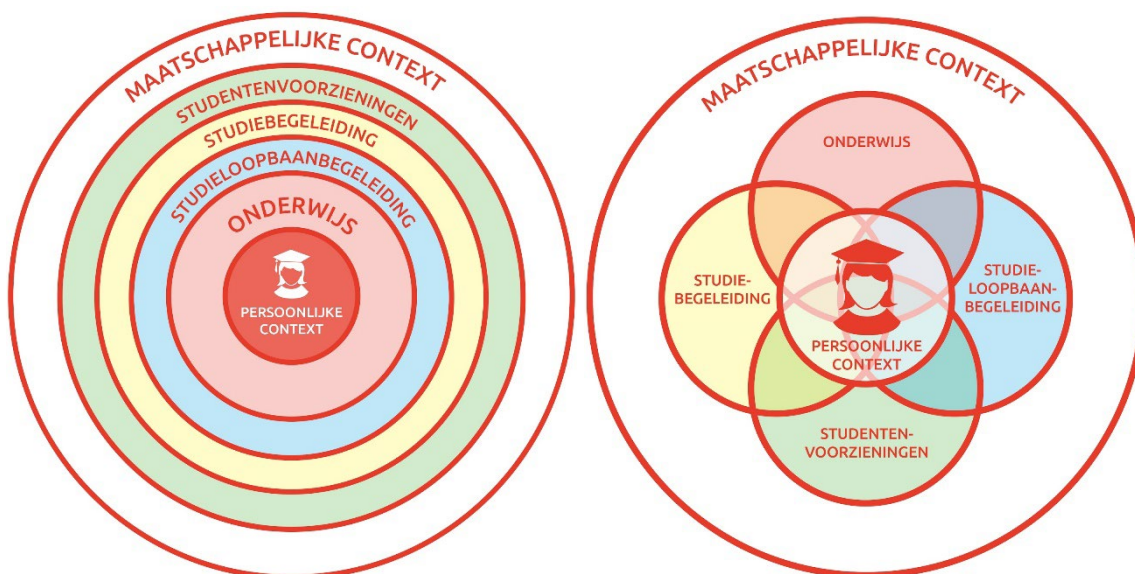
MAATSCHAPPELIJKE CONTEXT

STUDENTENVOORZIENINGEN

STUDIEBEGELEIDING

STUDIELOOPBAANBEGELEIDING

ONDERWIJS

PERSOONLIJKE CONTEXT

MAATSCHAPPELIJKE CONTEXT

ONDERWIJS

STUDIEBEGELEIDING

STUDIELOOPBAANBEGELEIDING

PERSOONLIJKE CONTEXT

STUDENTENVOORZIENINGEN